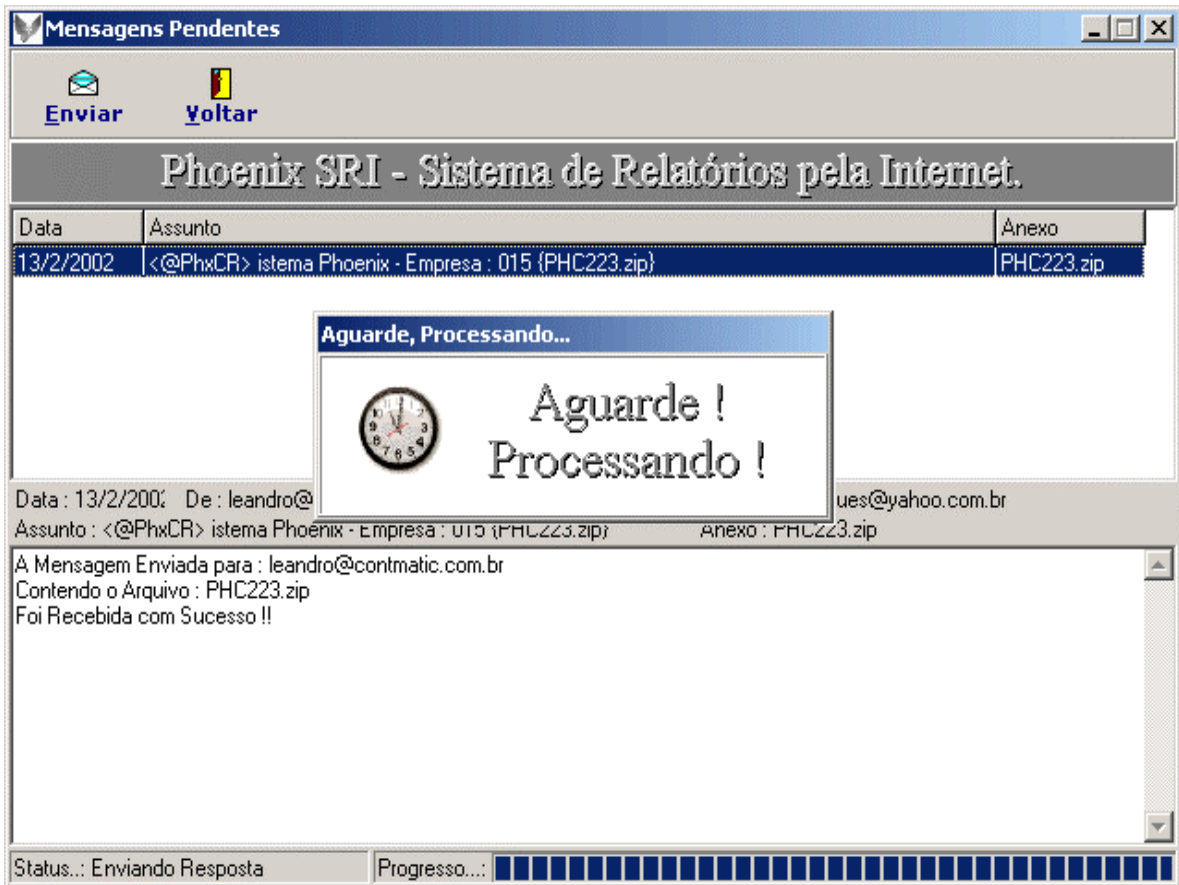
Mensagens Pendentes

Enviar
Voltar

Phoenix SRI - Sistema de Relatórios pela Internet.

| Data | Assunto | Anexo |
|---|---|---|
| 13/2/2002 | <@PhxCR> istema Phoenix - Empresa : 015 {PHC223.zip} | PHC223.zip |

Aguarde, Processando...

Aguarde !
Processando !

Data : 13/2/200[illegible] De : leandro@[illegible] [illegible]ues@yahoo.com.br
Assunto : <@PhxCR> istema Phoenix - Empresa : 015 {PHC223.zip} Anexo : PHC223.zip

A Mensagem Enviada para : leandro@contmatic.com.br
Contendo o Arquivo : PHC223.zip
Foi Recebida com Sucesso !!

Status..: Enviando Resposta
Progresso...: